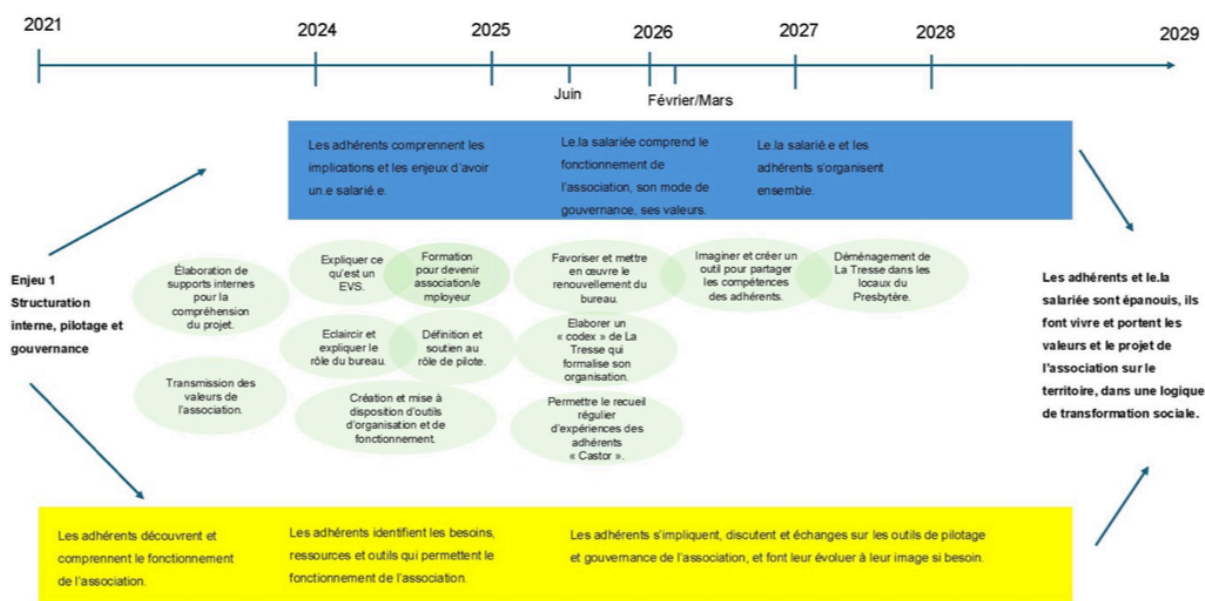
2021

2024

2025

Juin

2026

Février/Mars

2027

2028

2029

Les adhérents comprennent les implications et les enjeux d'avoir un.e salarié.e.

Le.la salariée comprend le fonctionnement de l'association, son mode de gouvernance, ses valeurs.

Le.la salarié.e et les adhérents s'organisent ensemble.

Enjeu 1
Structuration interne, pilotage et gouvernance

Élaboration de supports internes pour la compréhension du projet.

Transmission des valeurs de l'association.

Expliquer ce qu'est un EVS.

Formation pour devenir association/employeur

Eclaircir et expliquer le rôle du bureau.

Définition et soutien au rôle de pilote.

Création et mise à disposition d'outils d'organisation et de fonctionnement.

Favoriser et mettre en œuvre le renouvellement du bureau.

Elaborer un « codex » de La Tresse qui formalise son organisation.

Permettre le recueil régulier d'expériences des adhérents « Castor ».

Imaginer et créer un outil pour partager les compétences des adhérents.

Déménagement de La Tresse dans les locaux du Presbytère.

Les adhérents et le.la salariée sont épanouis, ils font vivre et portent les valeurs et le projet de l'association sur le territoire, dans une logique de transformation sociale.

Les adhérents découvrent et comprennent le fonctionnement de l'association.

Les adhérents identifient les besoins, ressources et outils qui permettent le fonctionnement de l'association.

Les adhérents s'impliquent, discutent et échanges sur les outils de pilotage et gouvernance de l'association, et font leur évoluer à leur image si besoin.